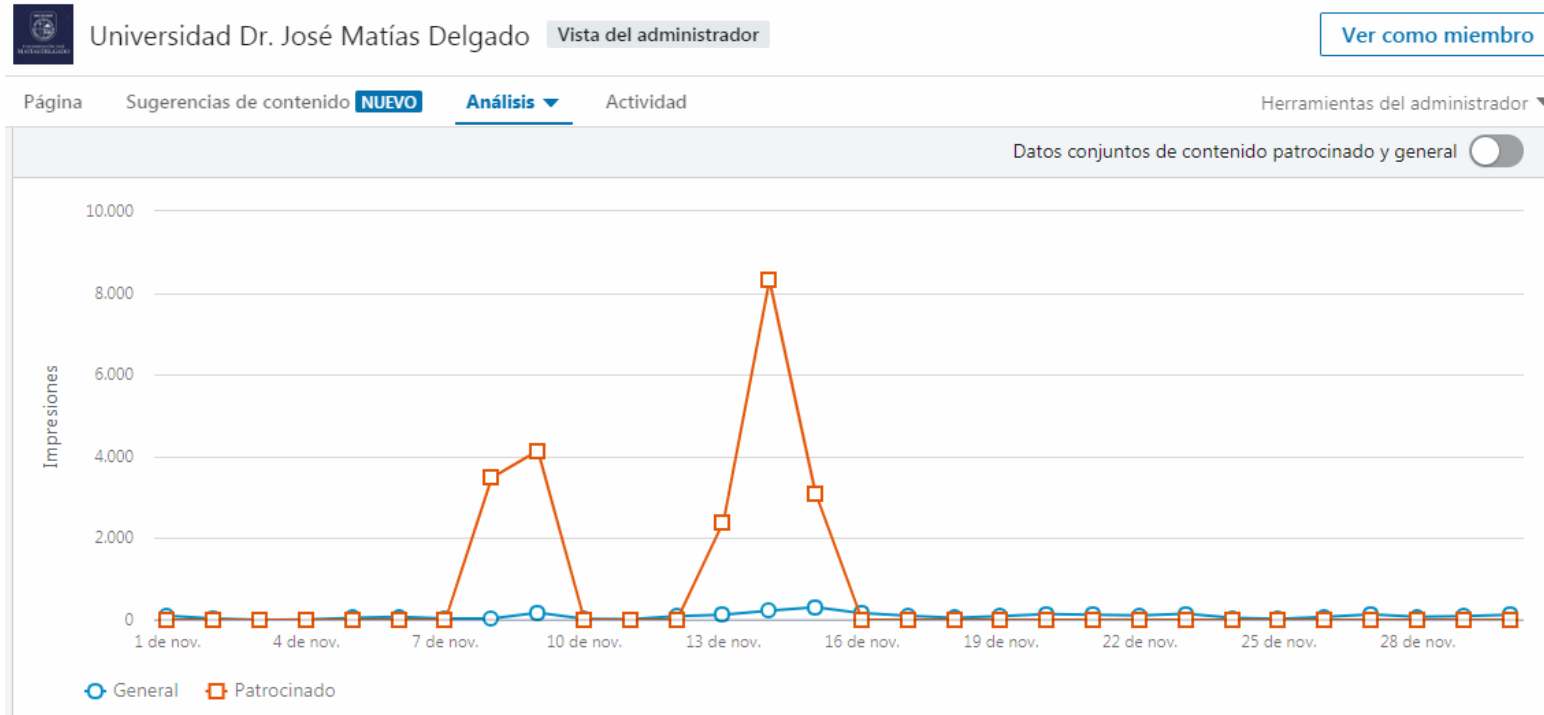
Universidad Dr. José Matías Delgado Vista del administrador

Ver como miembro

Página Sugerencias de contenido NUEVO Análisis Actividad Herramientas del administrador

Datos conjuntos de contenido patrocinado y general

10.000
8.000
6.000
4.000
2.000
0

Impresiones

1 de nov. 4 de nov. 7 de nov. 10 de nov. 13 de nov. 16 de nov. 19 de nov. 22 de nov. 25 de nov. 28 de nov.

General Patrocinado